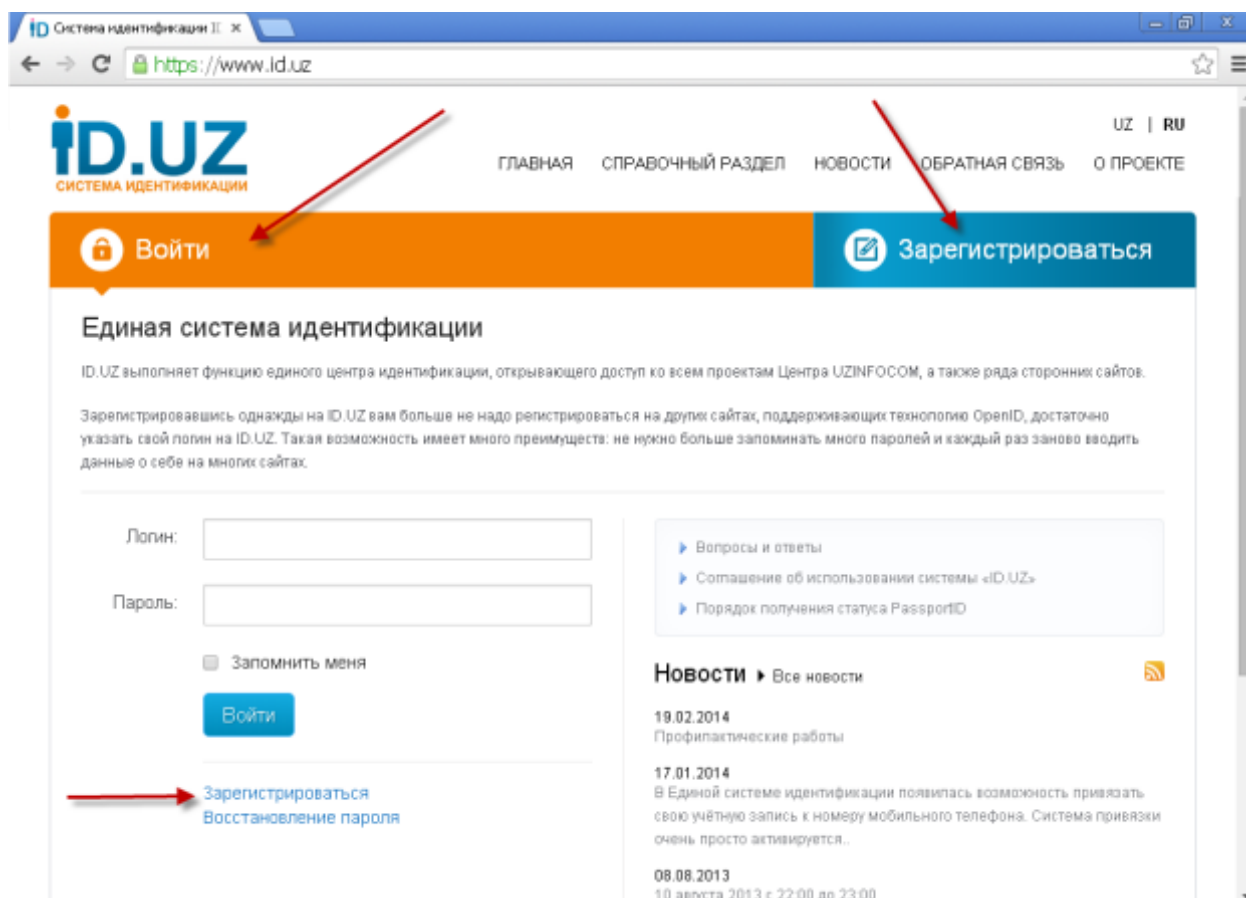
iD Система идентификации I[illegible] ×

https://www.id.uz

iD.UZ
СИСТЕМА ИДЕНТИФИКАЦИИ

UZ | RU

ГЛАВНАЯ СПРАВОЧНЫЙ РАЗДЕЛ НОВОСТИ ОБРАТНАЯ СВЯЗЬ О ПРОЕКТЕ

Войти

Зарегистрироваться

Единая система идентификации

ID.UZ выполняет функцию единого центра идентификации, открывающего доступ ко всем проектам Центра UZINFOCOM, а также ряда сторонних сайтов.

Зарегистрировавшись однажды на ID.UZ вам больше не надо регистрироваться на других сайтах, поддерживающих технологию OpenID, достаточно указать свой логин на ID.UZ. Такая возможность имеет много преимуществ: не нужно больше запоминать много паролей и каждый раз заново вводить данные о себе на многих сайтах.

Логин:

Пароль:

Запомнить меня

Войти

Зарегистрироваться
Восстановление пароля

Вопросы и ответы
Соглашение об использовании системы «ID.UZ»
Порядок получения статуса PassportID

Новости ▸ Все новости

19.02.2014
Профилактические работы

17.01.2014
В Единой системе идентификации появилась возможность привязать свою учётную запись к номеру мобильного телефона. Система привязки очень просто активируется..

08.08.2013
10 августа 2013 с 22:00 до 23:00